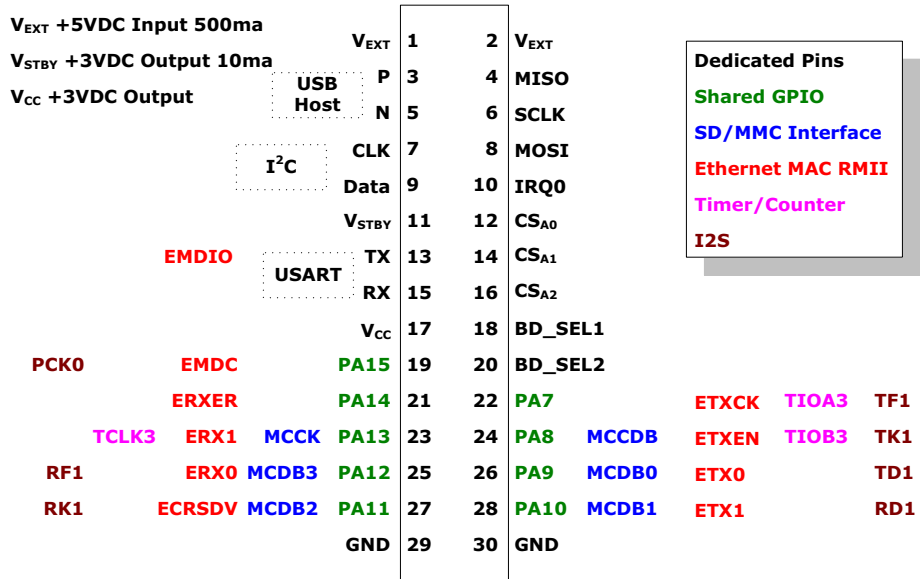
$V_{EXT}$ +5VDC Input 500ma
$V_{STBY}$ +3VDC Output 10ma
$V_{CC}$ +3VDC Output

| | | | | | | | | | | | |
|---|---|---|---|---|---|---|---|---|---|---|---|
| | | | | $V_{EXT}$ | 1 | 2 | $V_{EXT}$ | | | | |
| | | | USB Host | P | 3 | 4 | MISO | | | | |
| | | | | N | 5 | 6 | SCLK | | | | |
| | | | $I^2C$ | CLK | 7 | 8 | MOSI | | | | |
| | | | | Data | 9 | 10 | IRQ0 | | | | |
| | | | | $V_{STBY}$ | 11 | 12 | $CS_{A0}$ | | | | |
| | EMDIO | | USART | TX | 13 | 14 | $CS_{A1}$ | | | | |
| | | | | RX | 15 | 16 | $CS_{A2}$ | | | | |
| | | | | $V_{CC}$ | 17 | 18 | BD_SEL1 | | | | |
| PCK0 | EMDC | | | PA15 | 19 | 20 | BD_SEL2 | | | | |
| | ERXER | | | PA14 | 21 | 22 | PA7 | | ETXCK | TIOA3 | TF1 |
| TCLK3 | ERX1 | MCCK | | PA13 | 23 | 24 | PA8 | MCCDB | ETXEN | TIOB3 | TK1 |
| RF1 | ERX0 | MCDB3 | | PA12 | 25 | 26 | PA9 | MCDB0 | ETX0 | | TD1 |
| RK1 | ECRSDV | MCDB2 | | PA11 | 27 | 28 | PA10 | MCDB1 | ETX1 | | RD1 |
| | | | | GND | 29 | 30 | GND | | | | |

Dedicated Pins
Shared GPIO
SD/MMC Interface
Ethernet MAC RMII
Timer/Counter
I2S